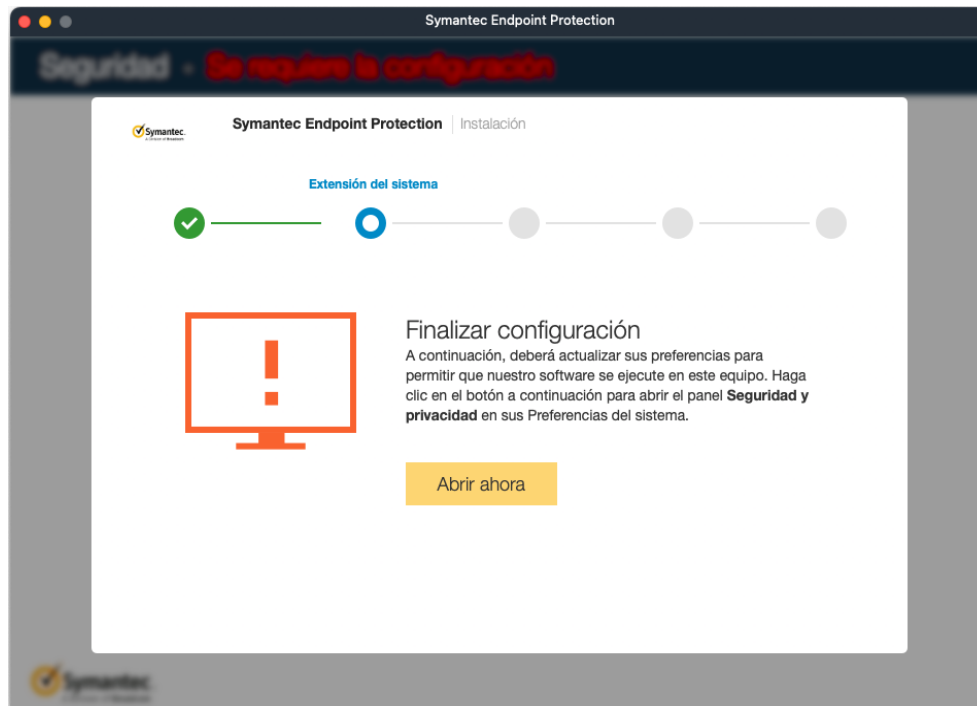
Symantec Endpoint Protection

Seguridad - Se requiere la configuración

Symantec.
A Division of Broadcom

Symantec Endpoint Protection | Instalación

Extensión del sistema

Finalizar configuración
A continuación, deberá actualizar sus preferencias para permitir que nuestro software se ejecute en este equipo. Haga clic en el botón a continuación para abrir el panel **Seguridad y privacidad** en sus Preferencias del sistema.

Abrir ahora

Symantec.
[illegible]